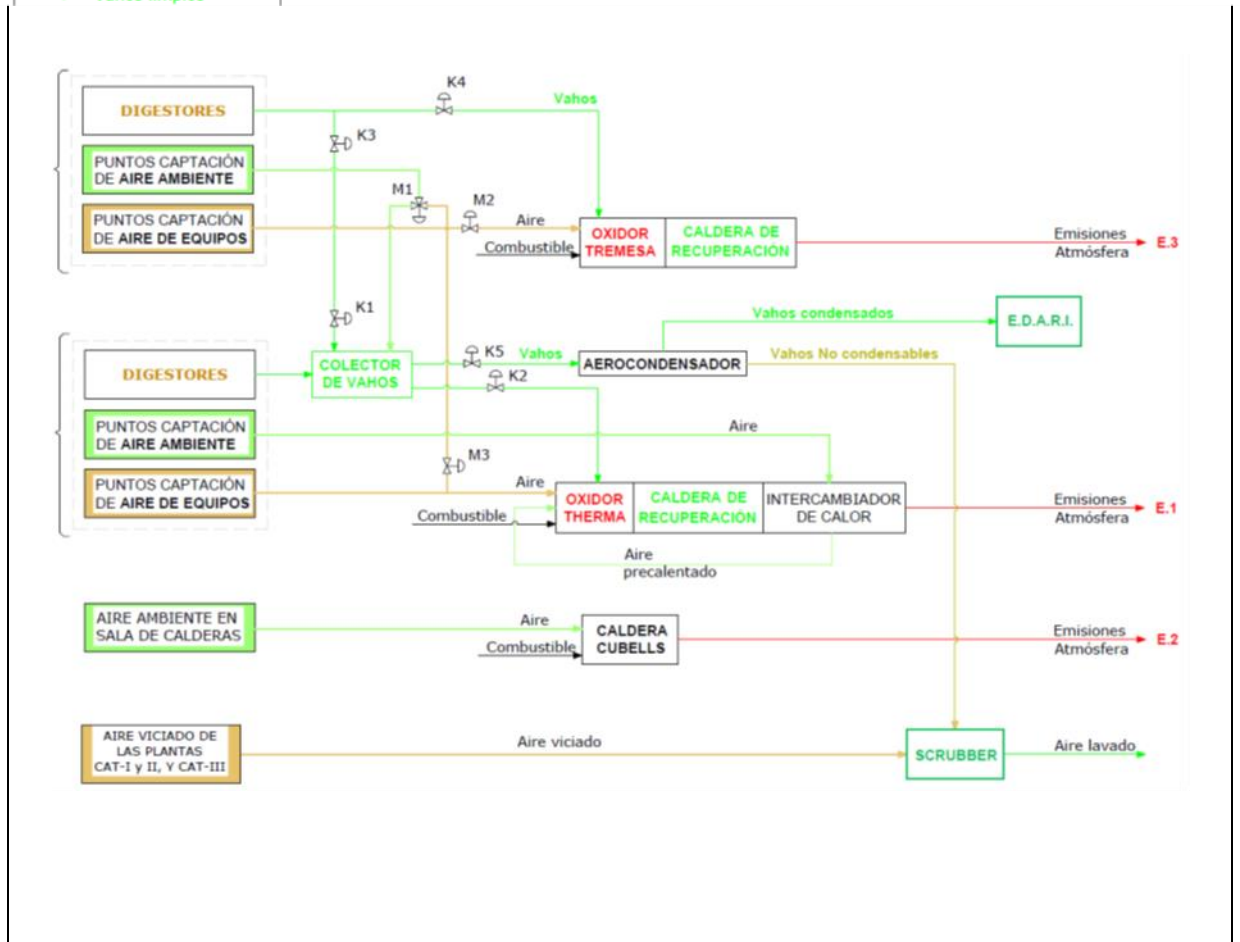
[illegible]

DIGESTORES

K4

Vahos

K3

PUNTOS CAPTACIÓN DE AIRE AMBIENTE

M1

M2

PUNTOS CAPTACIÓN DE AIRE DE EQUIPOS

Aire

Combustible

OXIDOR TREMESA

CALDERA DE RECUPERACIÓN

Emisiones Atmósfera

E.3

K1

Vahos condensados

E.D.A.R.I.

DIGESTORES

COLECTOR DE VAHOS

K5

Vahos

AEROCONDENSADOR

Vahos No condensables

K2

PUNTOS CAPTACIÓN DE AIRE AMBIENTE

Aire

M3

PUNTOS CAPTACIÓN DE AIRE DE EQUIPOS

Aire

OXIDOR THERMA

CALDERA DE RECUPERACIÓN

INTERCAMBIADOR DE CALOR

Emisiones Atmósfera

E.1

Combustible

Aire precalentado

AIRE AMBIENTE EN SALA DE CALDERAS

Aire

Combustible

CALDERA CUBELLS

Emisiones Atmósfera

E.2

AIRE VICIADO DE LAS PLANTAS CAT-I y II, Y CAT-III

Aire viciado

SCRUBBER

Aire lavado